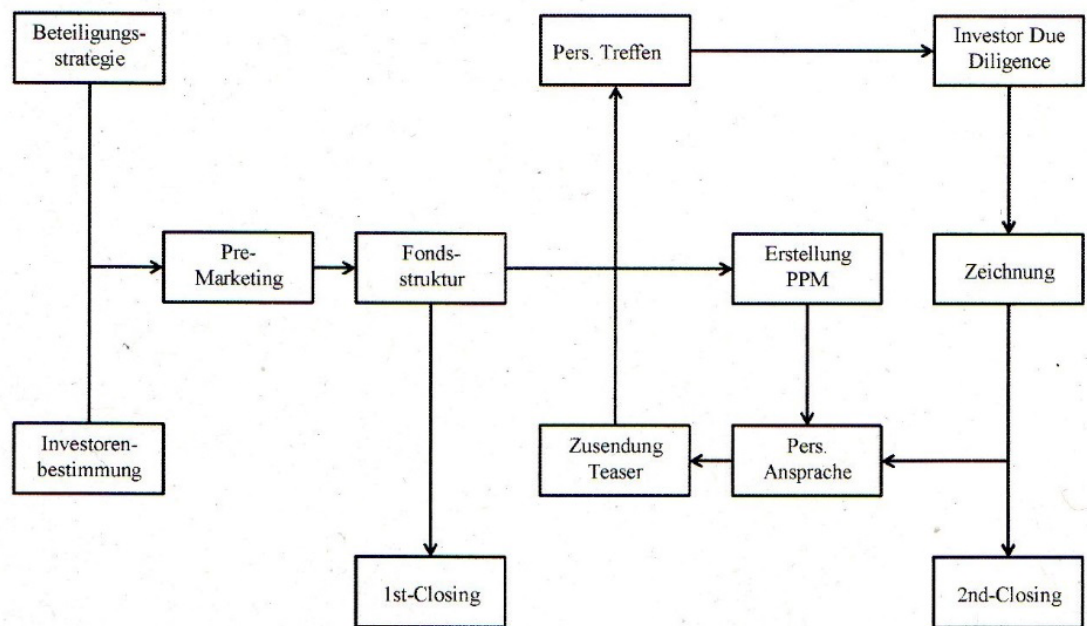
Beteiligungsstrategie

Investorenbestimmung

Pre-Marketing

Fondsstruktur

1st-Closing

Pers. Treffen

Erstellung PPM

Zusendung Teaser

Pers. Ansprache

Investor Due Diligence

Zeichnung

2nd-Closing